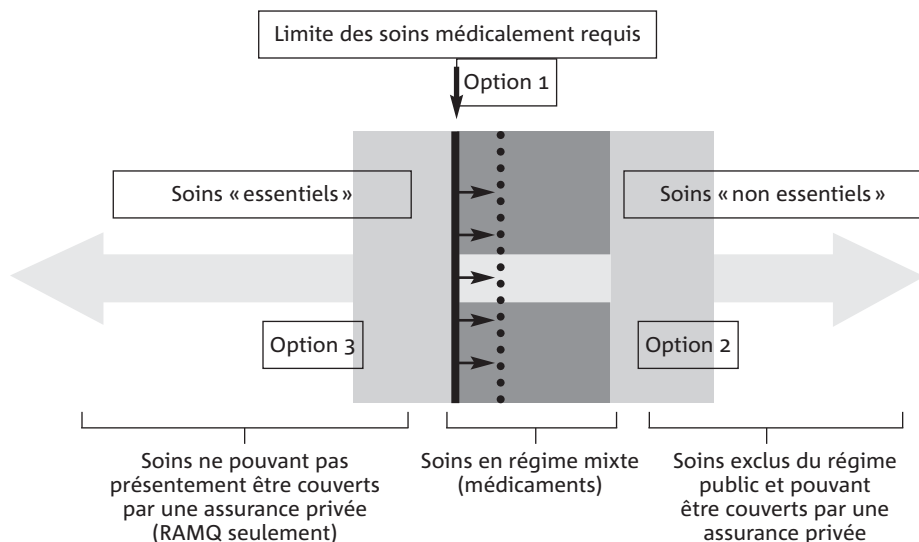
Limite des soins médicalement requis

Option 1

Soins « essentiels »

Soins « non essentiels »

Option 3

Option 2

Soins ne pouvant pas présentement être couverts par une assurance privée (RAMQ seulement)

Soins en régime mixte (médicaments)

Soins exclus du régime public et pouvant être couverts par une assurance privée